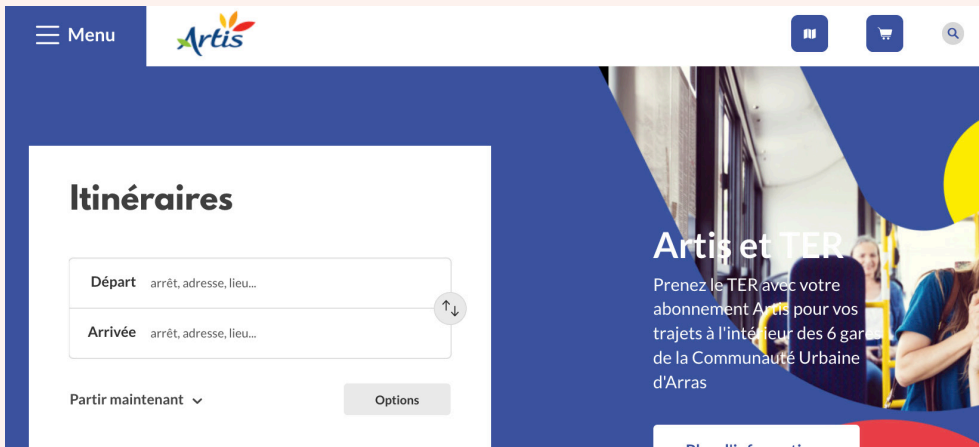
Menu

Artis

Itinéraires

Départ arrêt, adresse, lieu...

Arrivée arrêt, adresse, lieu...

Partir maintenant

Options

Artis et TER

Prenez le TER avec votre abonnement Artis pour vos trajets à l'intérieur des 6 gares de la Communauté Urbaine d'Arras

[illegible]